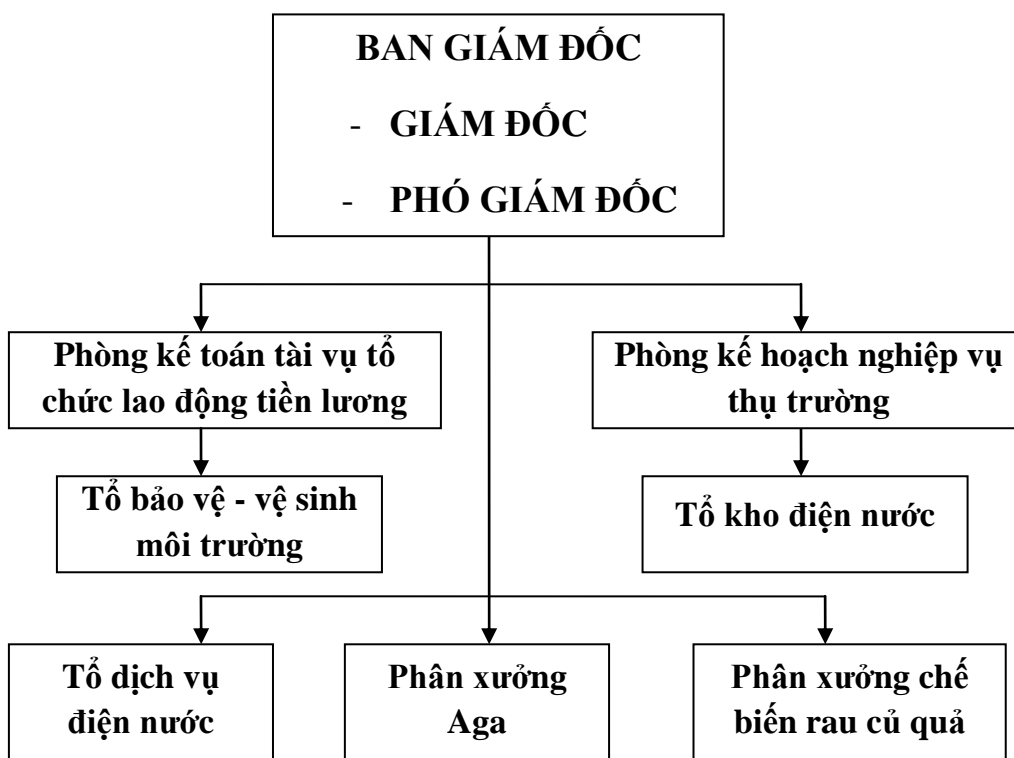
BAN GIÁM ĐỐC

- GIÁM ĐỐC

- PHÓ GIÁM ĐỐC

Phòng kế toán tài vụ tổ chức lao động tiền lương

Phòng kế hoạch nghiệp vụ thụ trường

Tổ bảo vệ - vệ sinh môi trường

Tổ kho điện nước

Tổ dịch vụ điện nước

Phân xưởng Aga

Phân xưởng chế biến rau củ quả